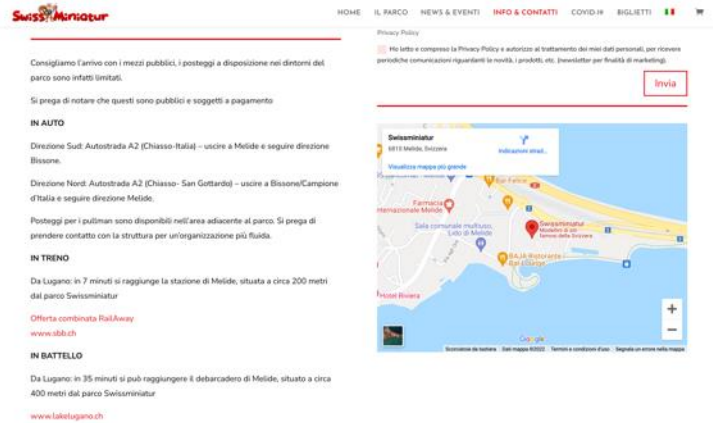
Swiss Miniatur

HOME IL PARCO NEWS & EVENTI INFO & CONTATTI COVID-19 BIGLIETTI

Consigliamo l'arrivo con i mezzi pubblici, i posteggi a disposizione nei dintorni del parco sono infatti limitati.

Si prega di notare che questi sono pubblici e soggetti a pagamento

IN AUTO

Direzione Sud: Autostrada A2 (Chiasso-Italia) – uscire a Melide e seguire direzione Bissone.

Direzione Nord: Autostrada A2 (Chiasso- San Gottardo) – uscire a Bissone/Campione d'Italia e seguire direzione Melide.

Posteggi per i pullman sono disponibili nell'area adiacente al parco. Si prega di prendere contatto con la struttura per un'organizzazione più fluida.

IN TRENO

Da Lugano: in 7 minuti si raggiunge la stazione di Melide, situata a circa 200 metri dal parco Swissminiatur

Offerta combinata RailAway

www.sbb.ch

IN BATTELLO

Da Lugano: in 35 minuti si può raggiungere il debarcadero di Melide, situato a circa 400 metri dal parco Swissminiatur

www.lakelugano.ch

Privacy Policy

Ho letto e compreso la Privacy Policy e autorizzo al trattamento dei miei dati personali, per ricevere periodiche comunicazioni riguardanti le novità, i prodotti, etc. (newsletter per finalità di marketing).

Invia

Swissminiatur
6815 Melide, Svizzera
Indicazioni stradali
Visualizza mappa più grande

Farmacia Internazionale Melide
Sala comunale multiuso, Lido di Melide
Swissminiatur Modellini di un famoso della Svizzera
BAJA Ristorante Bar Lounge
Hotel Riviera
Google
Scorciatoie da tastiera Dati mappa ©2022 Termini e condizioni d'uso Segnala un errore nella mappa